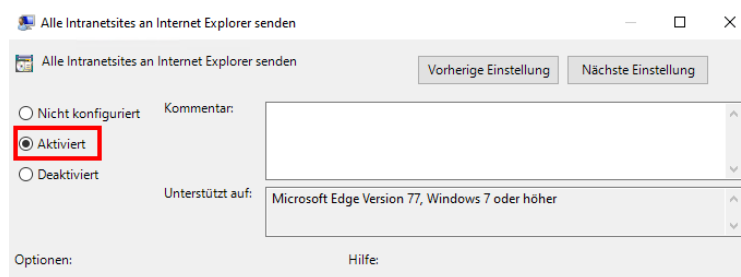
Alle Intranetsites an Internet Explorer senden

Alle Intranetsites an Internet Explorer senden

Vorherige Einstellung

Nächste Einstellung

Nicht konfiguriert

Aktiviert

Deaktiviert

Kommentar:

Unterstützt auf:

Microsoft Edge Version 77, Windows 7 oder höher

Optionen:

Hilfe: